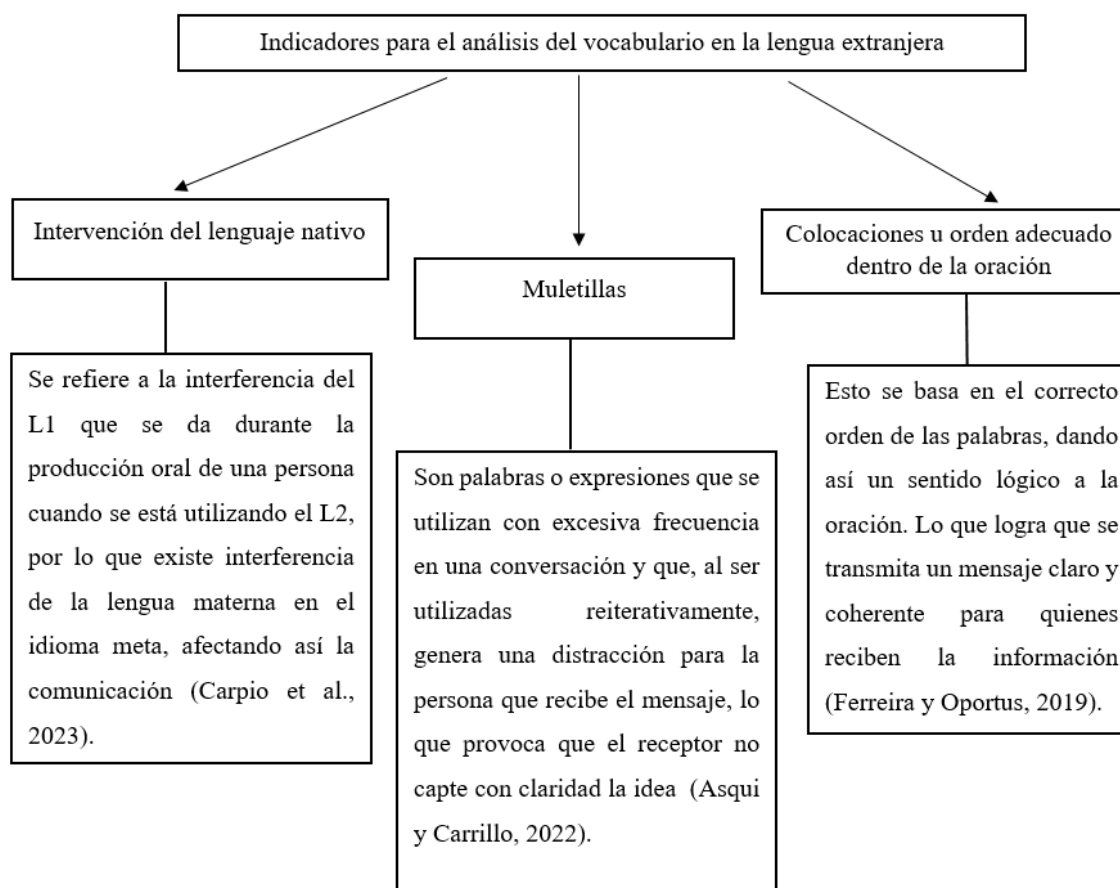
Indicadores para el análisis del vocabulario en la lengua extranjera

Intervención del lenguaje nativo

Se refiere a la interferencia del L1 que se da durante la producción oral de una persona cuando se está utilizando el L2, por lo que existe interferencia de la lengua materna en el idioma meta, afectando así la comunicación (Carpio et al., 2023).

Muletillas

Son palabras o expresiones que se utilizan con excesiva frecuencia en una conversación y que, al ser utilizadas reiterativamente, genera una distracción para la persona que recibe el mensaje, lo que provoca que el receptor no capte con claridad la idea (Asqui y Carrillo, 2022).

Colocaciones u orden adecuado dentro de la oración

Esto se basa en el correcto orden de las palabras, dando así un sentido lógico a la oración. Lo que logra que se transmita un mensaje claro y coherente para quienes reciben la información (Ferreira y Oportus, 2019).